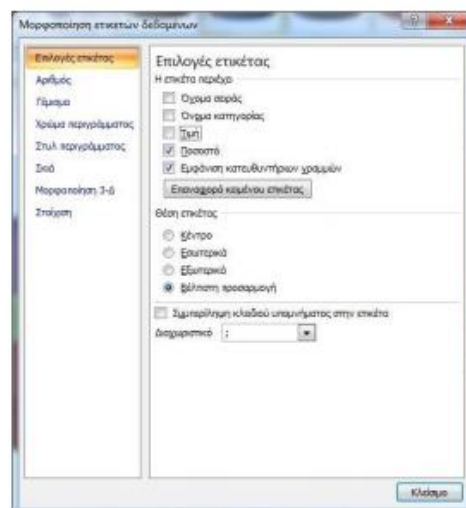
Μορφοποίηση ετικετών δεδομένων

Επιλογές ετικέτας
Αριθμός
Γέμισμα
Χρώμα περιγράμματος
Στυλ περιγράμματος
Σκιά
Μορφοποίηση 3-Δ
Στοίχιση

Επιλογές ετικέτας
Η ετικέτα περιέχει
Όνομα σειράς
Όνομα κατηγορίας
Τιμή
Ποσοστό
Εμφάνιση κατευθυντήριων γραμμών
Επαναφορά κειμένου ετικέτας

Θέση ετικέτας
Κέντρο
Εσωτερικά
Εξωτερικά
Βέλτιστη προσαρμογή

Συμπερίληψη κλειδιού υπομνήματος στην ετικέτα
Διαχωριστικό ;

Κλείσιμο